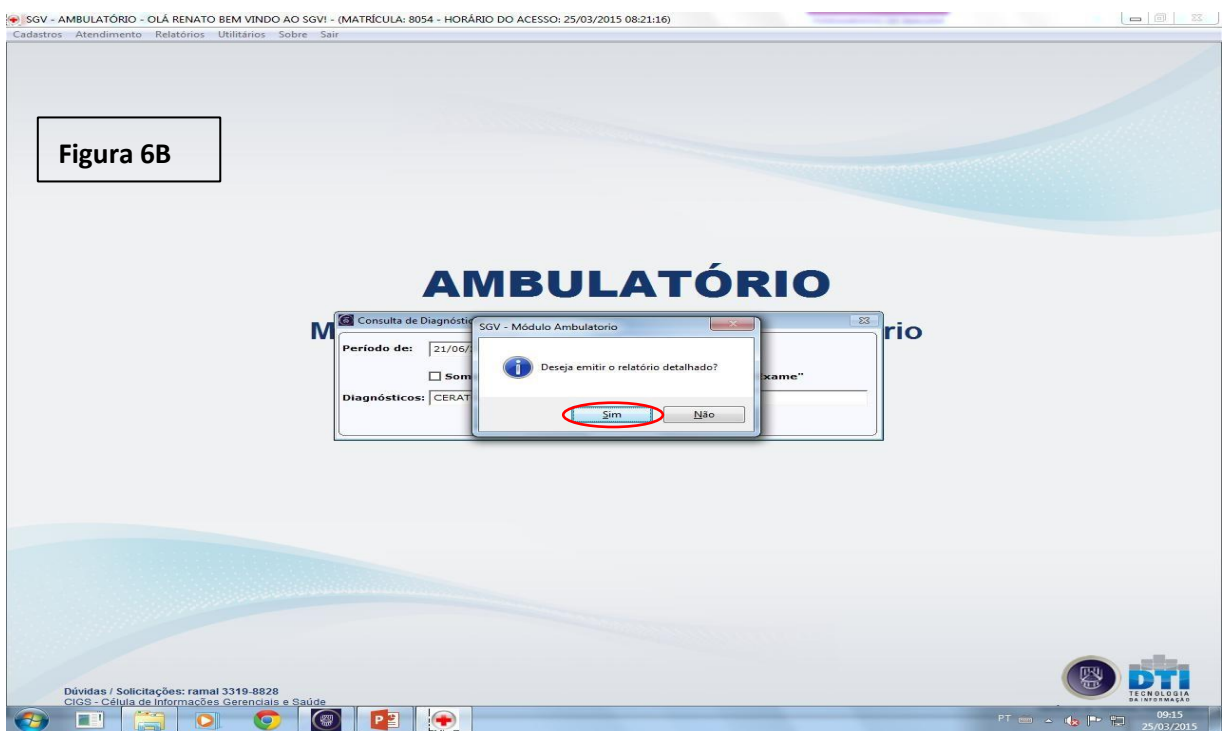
SGV - AMBULATÓRIO - OLÁ RENATO BEM VINDO AO SGV! - (MATRÍCULA: 8054 - HORÁRIO DO ACESSO: 25/03/2015 08:21:16)

Cadastros Atendimento Relatórios Utilitários Sobre Sair

Figura 6B

AMBULATÓRIO

M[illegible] rio

Consulta de Diagnóstic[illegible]

Período de: 21/06/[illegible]

Som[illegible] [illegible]xame"

Diagnósticos: CERAT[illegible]

SGV - Módulo Ambulatorio

Deseja emitir o relatório detalhado?

Sim Não

Dúvidas / Solicitações: ramal 3319-8828

CIGS - Célula de Informações Gerenciais e Saúde

DTI TECNOLOGIA DA INFORMAÇÃO

PT

09:15
25/03/2015